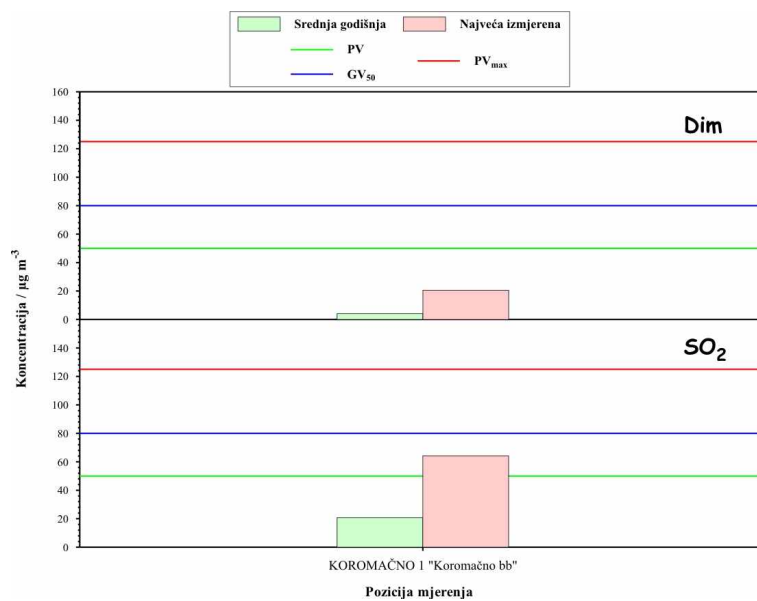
Srednja godišnja
Najveća izmjerena
PV
$GV_{50}$
$PV_{max}$

Dim

160
140
120
100
80
60
40
20
0

$SO_2$

140
120
100
80
60
40
20
0

Koncentracija / $\mu g\ m^{-3}$

KOROMAČNO 1 "Koromačno bb"

Pozicija mjerenja